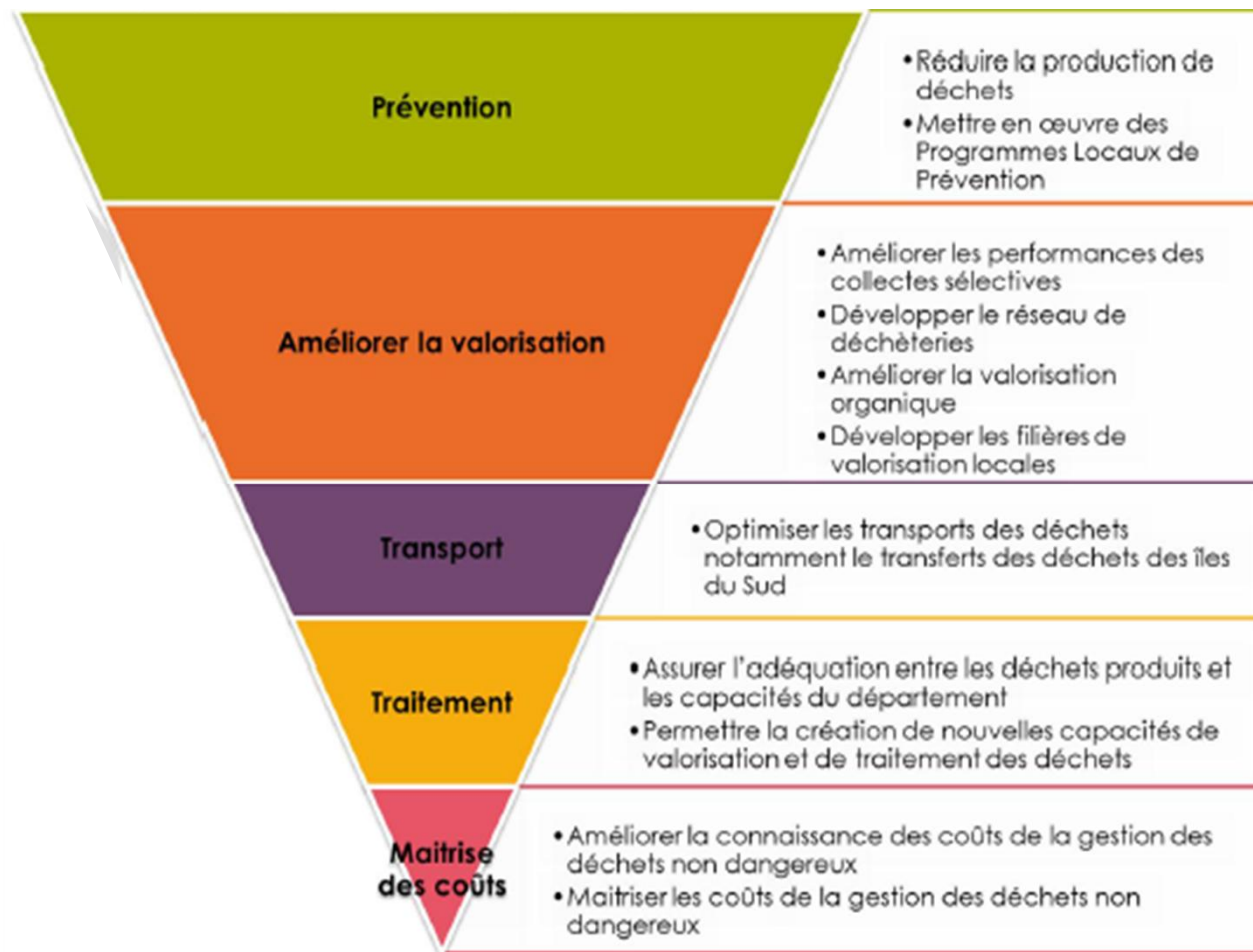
Prévention

• Réduire la production de déchets
• Mettre en œuvre des Programmes Locaux de Prévention

Améliorer la valorisation

• Améliorer les performances des collectes sélectives
• Développer le réseau de déchèteries
• Améliorer la valorisation organique
• Développer les filières de valorisation locales

Transport

• Optimiser les transports des déchets notamment le transferts des déchets des îles du Sud

Traitement

• Assurer l'adéquation entre les déchets produits et les capacités du département
• Permettre la création de nouvelles capacités de valorisation et de traitement des déchets

Maitrise des coûts

• Améliorer la connaissance des coûts de la gestion des déchets non dangereux
• Maitriser les coûts de la gestion des déchets non dangereux